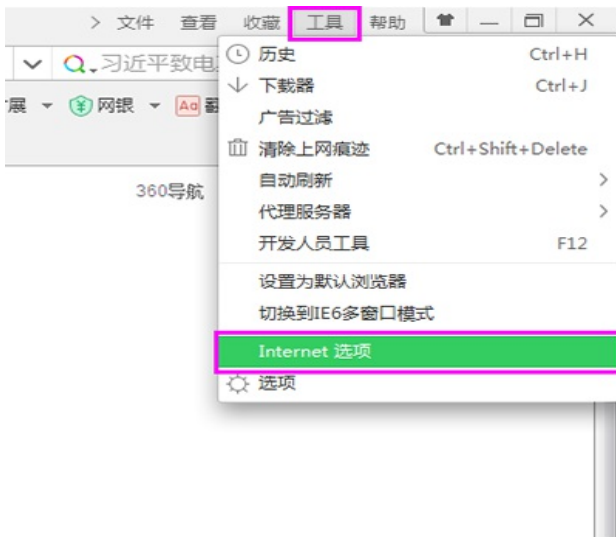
> 文件 查看 收藏 工具 帮助

习近平致电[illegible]

展 网银 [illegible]

360导航

历史 Ctrl+H
下载器 Ctrl+J
广告过滤
清除上网痕迹 Ctrl+Shift+Delete
自动刷新
代理服务器
开发人员工具 F12
设置为默认浏览器
切换到IE6多窗口模式
Internet 选项
选项